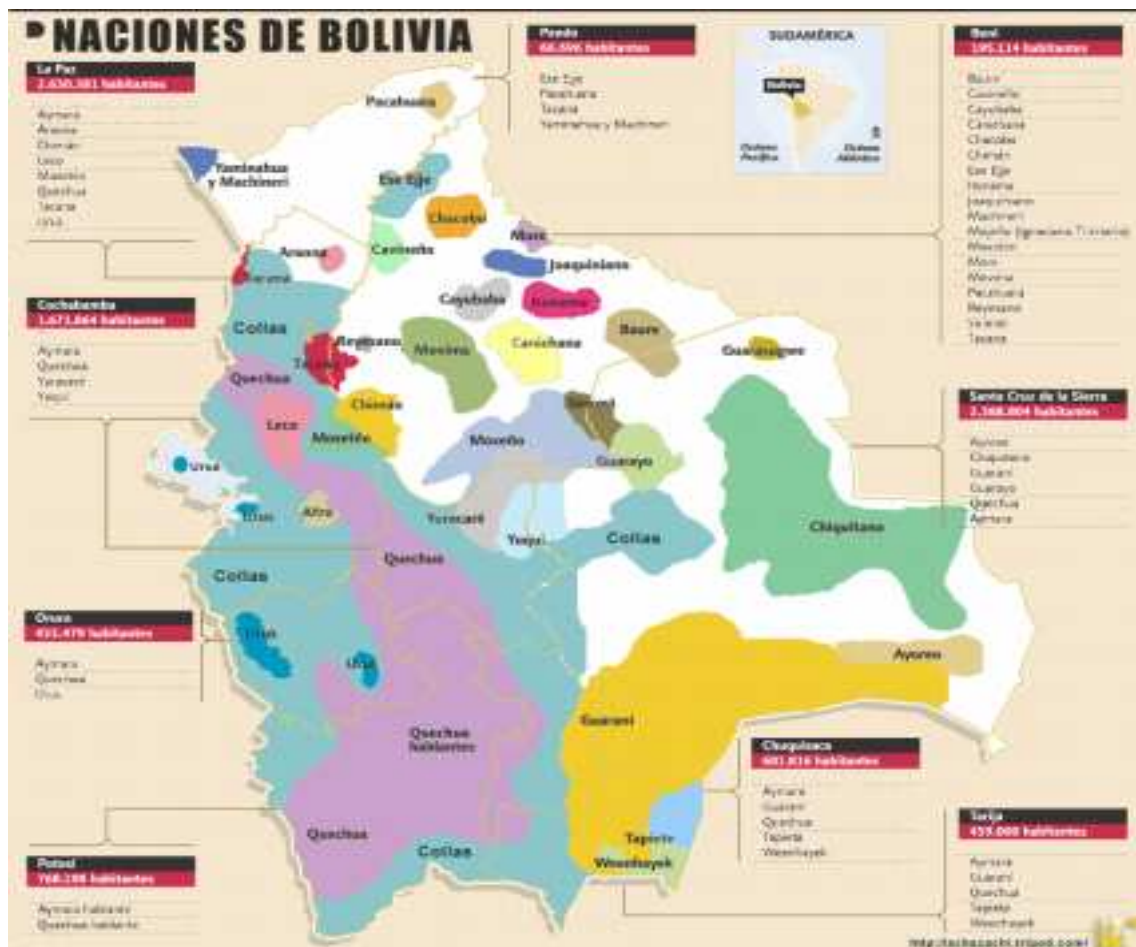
NACIONES DE BOLIVIA

La Paz
2.630.381 habitantes
Aymara
Araona
Chimán
Leco
Mosetén
Quechua
Tacana
Uru

Pando
66.696 habitantes
Ese Ejja
Pacahuara
Tacana
Yaminahua y Machineri

SUDAMÉRICA
Bolivia
Océano Pacífico
Océano Atlántico

Beni
395.114 habitantes
Baure
Cavineño
Cayubaba
Canichana
Chacobo
Chimán
Ese Ejja
Itonama
Joaquiniano
Machineri
Mojeño (Ignaciano Trinitario)
Moseten
Moré
Movima
Pacahuara
Reyesano
Yuracaré
Tacana

Cochabamba
1.671.860 habitantes
Aymara
Quechua
Yuracaré
Yuqui

Santa Cruz de la Sierra
2.388.804 habitantes
Ayoreo
Chiquitano
Guaraní
Guarayo
Quechua
Aymara

Oruro
451.479 habitantes
Aymara
Quechua
Uru

Chuquisaca
601.823 habitantes
Aymara
Guaraní
Quechua
Tapiete
Weenhayek

Tarija
459.000 habitantes
Aymara
Guaraní
Quechua
Tapiete
Weenhayek

Potosí
768.188 habitantes
Aymara habitante
Quechua habitante

Pacahuara
Yaminahua y Machineri
Ese Ejja
Chacobo
Araona
Cavineño
Moré
Joaquiniano
Tacana
Cayubaba
Itonama
Collas
Reyesano
Tacana
Movima
Canichana
Baure
Guarasugwe
Quechua
Chimán
Leco
Mosetén
Moxeño
Sirionó
Guarayo
Uru
Uru
Afro
Yuracaré
Yuqui
Collas
Chiquitano
Quechua
Collas
Uru
Uru
Ayoreo
Guaraní
Quechua habitantes
Quechua
Collas
Tapiete
Weenhayek

http://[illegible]